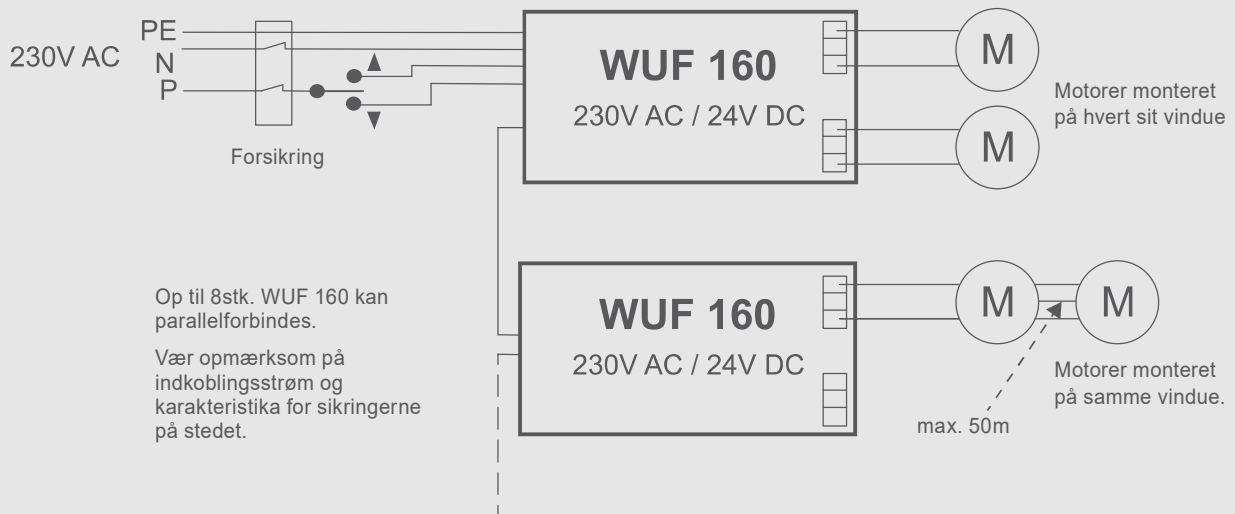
230V AC

PE
N
P

Forsikring

WUF 160
230V AC / 24V DC

M

M

Motorer monteret på hvert sit vindue

Op til 8stk. WUF 160 kan parallelforbindes.

Vær opmærksom på indkoblingsstrøm og karakteristika for sikringerne på stedet.

WUF 160
230V AC / 24V DC

M

M

Motorer monteret på samme vindue.

max. 50m